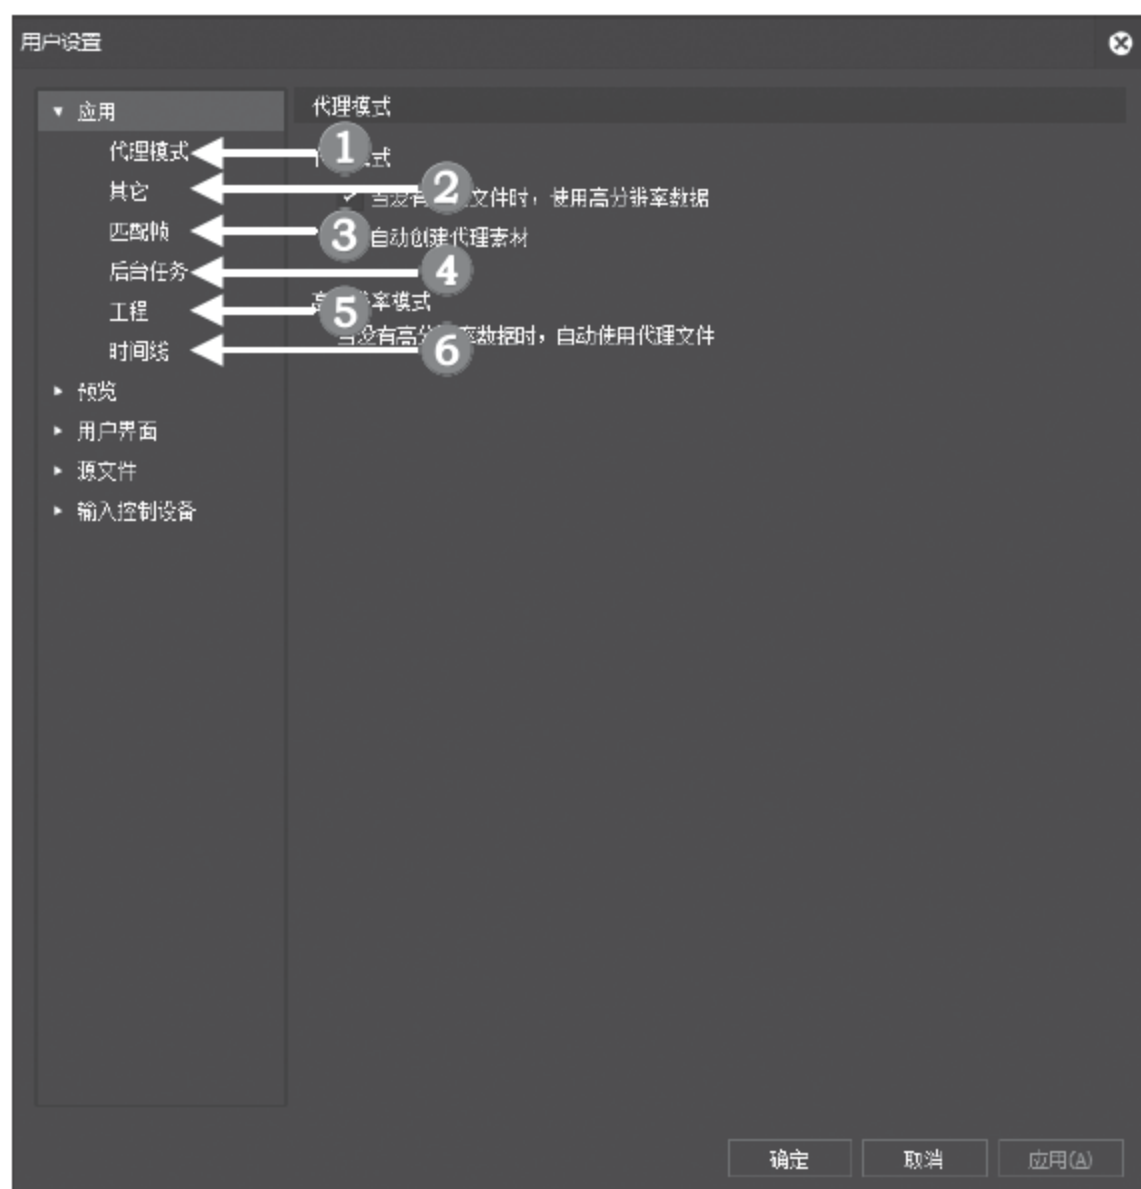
用户设置

▾ 应用
代理模式
其它
匹配帧
后台任务
工程
时间线
▸ 预览
▸ 用户界面
▸ 源文件
▸ 输入控制设备

代理模式
1
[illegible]式
2
当没有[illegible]文件时，使用高分辨率数据
3
自动创建代理素材
4
5
高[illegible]率模式
6
当没有高分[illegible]率数据时，自动使用代理文件

确定
取消
应用(A)